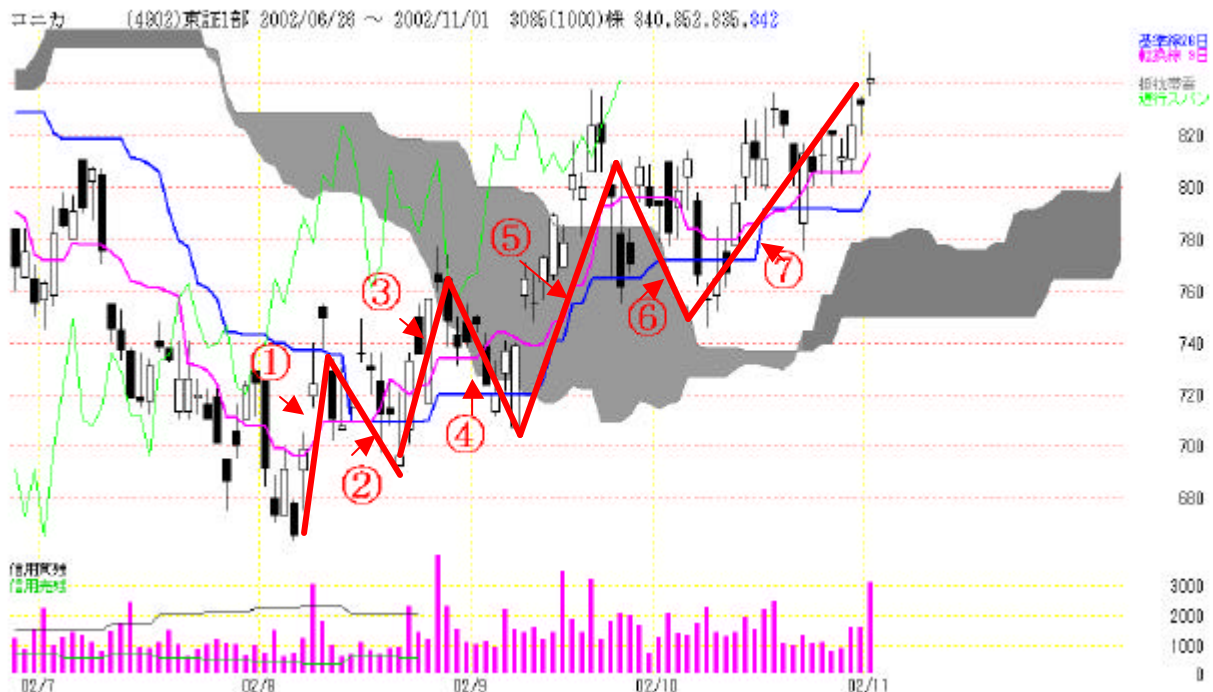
コニカ (4902)東証1部 2002/06/28 ～ 2002/11/01 3085(1000)株 840.852.835.842

基準線26日
転換線 9日
相対帯雲
遅行スパン

820
800
780
760
740
720
700
680

①
②
③
④
⑤
⑥
⑦

信用買残
信用売残

3000
2000
1000
0

02/7
02/8
02/9
02/10
02/11